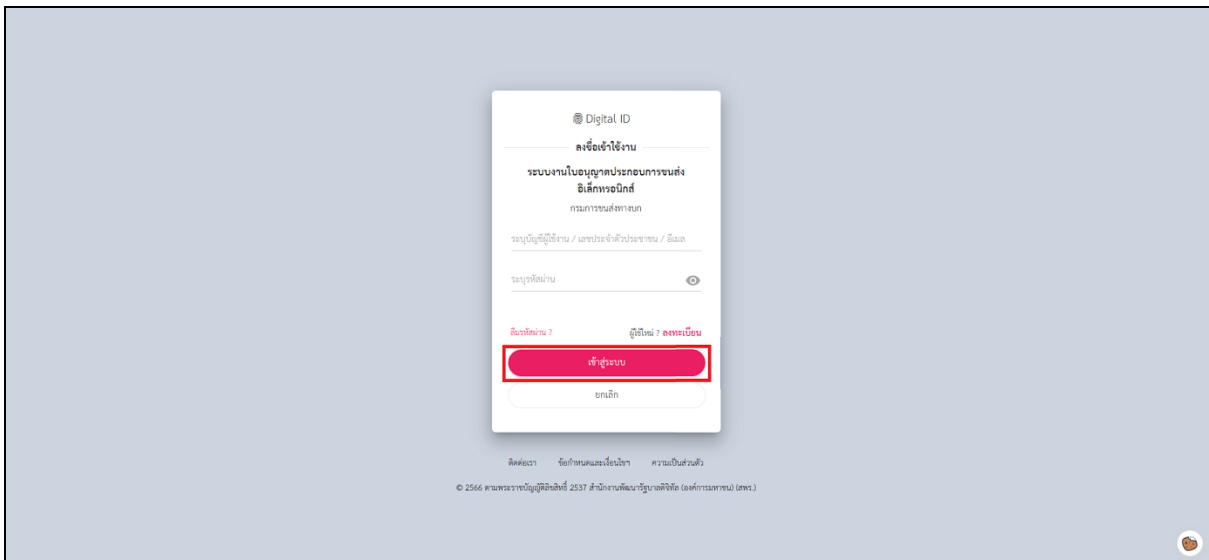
Digital ID

ลงชื่อเข้าใช้งาน

ระบบงานใบอนุญาตประกอบการขนส่งอิเล็กทรอนิกส์

กรมการขนส่งทางบก

ระบุบัญชีผู้ใช้งาน / เลขประจำตัวประชาชน / อีเมล

ระบุรหัสผ่าน

ลืมรหัสผ่าน ?

ผู้ใช้ใหม่ ? ลงทะเบียน

เข้าสู่ระบบ

ยกเลิก

ติดต่อเรา ข้อกำหนดและเงื่อนไขฯ ความเป็นส่วนตัว

© 2566 ตามพระราชบัญญัติลิขสิทธิ์ 2537 สำนักงานพัฒนารัฐบาลดิจิทัล (องค์การมหาชน) (สพร.)